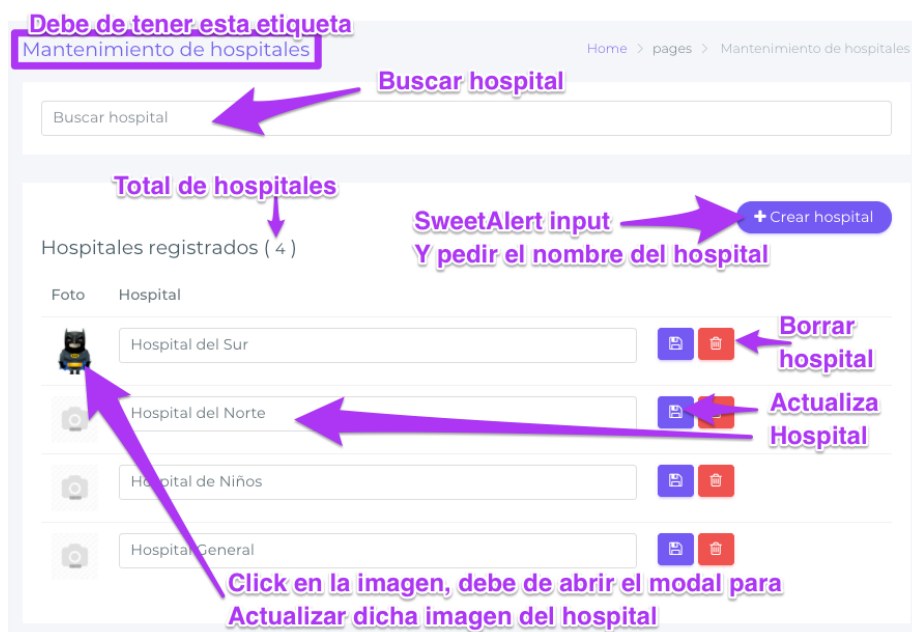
Debe de tener esta etiqueta
Mantenimiento de hospitales

Home > pages > Mantenimiento de hospitales

Buscar hospital

Buscar hospital

Total de hospitales

Hospitales registrados ( 4 )

SweetAlert input
Y pedir el nombre del hospital

+ Crear hospital

| Foto | Hospital |
|---|---|
| | Hospital del Sur |
| | Hospital del Norte |
| | Hospital de Niños |
| | Hospital General |

Borrar hospital

Actualiza Hospital

Click en la imagen, debe de abrir el modal para Actualizar dicha imagen del hospital